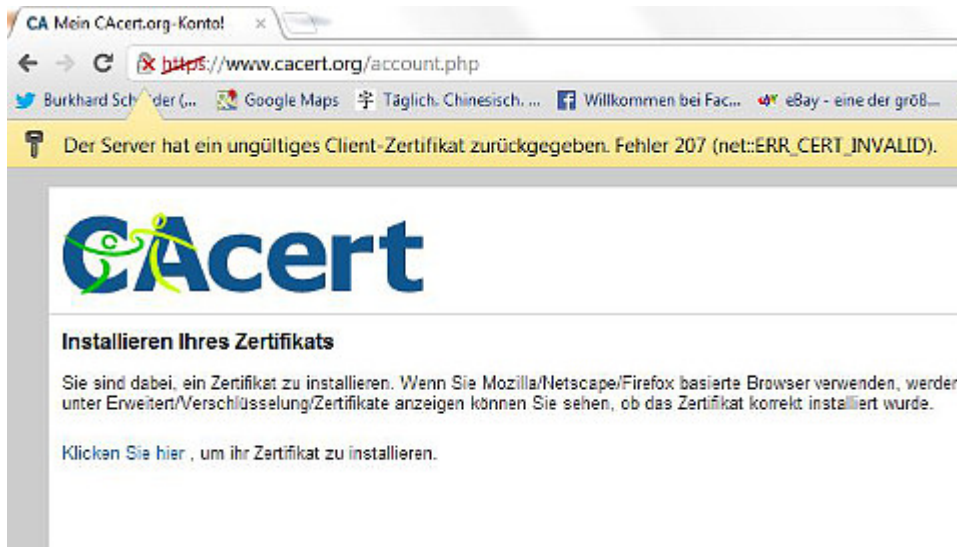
CA Mein CAcert.org-Konto!

https://www.cacert.org/account.php

Burkhard Sch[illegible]der (... Google Maps Täglich. Chinesisch. ... Willkommen bei Fac... eBay - eine der größ...

Der Server hat ein ungültiges Client-Zertifikat zurückgegeben. Fehler 207 (net::ERR_CERT_INVALID).

CAcert

Installieren Ihres Zertifikats

Sie sind dabei, ein Zertifikat zu installieren. Wenn Sie Mozilla/Netscape/Firefox basierte Browser verwenden, werder unter Erweitert/Verschlüsselung/Zertifikate anzeigen können Sie sehen, ob das Zertifikat korrekt installiert wurde.

Klicken Sie hier , um ihr Zertifikat zu installieren.